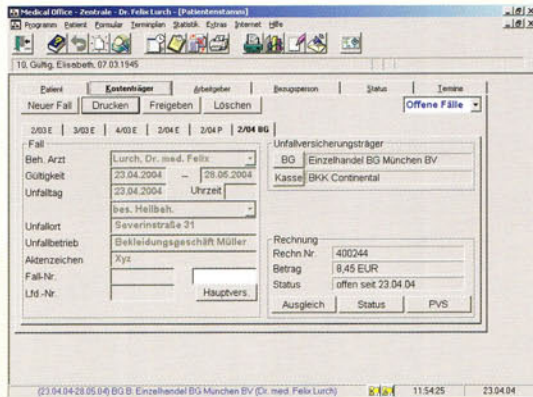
Medical Office - Zentrale - Dr. Felix Lurch - [Patientenstamm]

Programm Patient Formular Terminplan Statistik Extras Internet Hilfe

10, Gulfig, Elisabeth, 07.03.1945

Patient | Kostenträger | Arbeitgeber | Bezugsperson | Status | Termine

Neuer Fall | Drucken | Freigeben | Löschen | Offene Fälle

2/03 E | 3/03 E | 4/03 E | 2/04 E | 2/04 P | 2/04 BG

Fall
Beh. Arzt: Lurch, Dr. med. Felix
Gültigkeit: 23.04.2004 – 28.05.2004
Unfalltag: 23.04.2004 Uhrzeit
bes. Heilbeh.
Unfallort: Severinstraße 21
Unfallbetrieb: Bekleidungsgeschäft Müller
Aktenzeichen: Xyz
Fall-Nr.
Lfd.-Nr.
Hauptvers.

Unfallversicherungsträger
BG Einzelhandel BG München BV
Kasse BKK Continental

Rechnung
Rechn Nr. 400244
Betrag 8,45 EUR
Status offen seit 23.04.04
Ausgleich | Status | PVS

(23.04.04-28.05.04) BG B: Einzelhandel BG München BV (Dr. med. Felix Lurch) 11:54:25 23.04.04